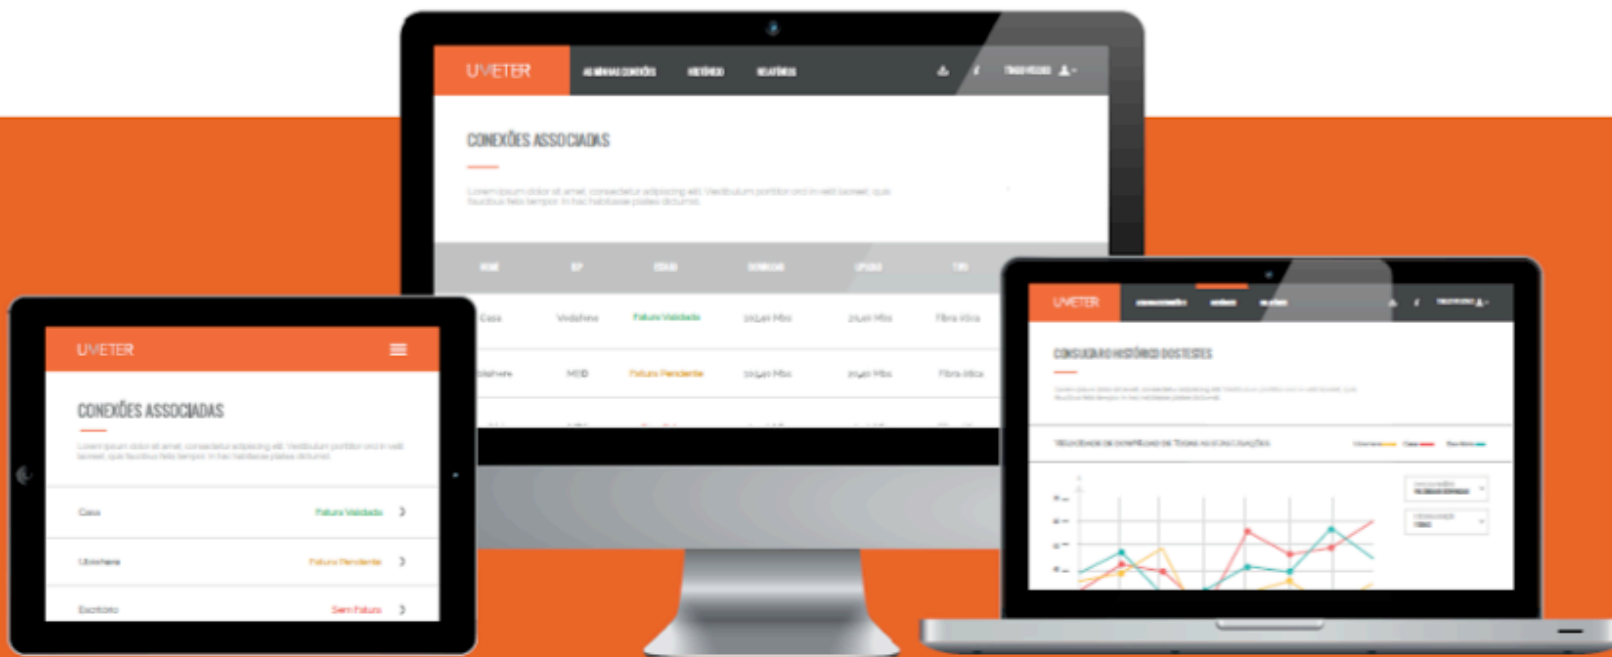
UVETER AS MINHAS CONEXÕES HISTÓRICO RELATÓRIOS

CONEXÕES ASSOCIADAS

Lorem ipsum dolor sit amet, consectetur adipiscing elit. Vestibulum porttitor orci in velit laoreet, quis faucibus felis tempor. In hac habitasse platea dictumst.

| NOME | ISP | ESTADO | DOWNLOAD | UPLOAD | TIPO |
|---|---|---|---|---|---|
| Casa | Vodafone | Fatura Validada | 100,41 Mbs | 20,41 Mbs | Fibra ótica |
| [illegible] | MEO | Fatura Pendente | 100,41 Mbs | 20,41 Mbs | Fibra ótica |

UVETER

CONEXÕES ASSOCIADAS

Lorem ipsum dolor sit amet, consectetur adipiscing elit. Vestibulum porttitor orci in velit laoreet, quis faucibus felis tempor. In hac habitasse platea dictumst.

Casa Fatura Validada

Ubeshere Fatura Pendente

Escritório Sem Fatura

UVETER

CONSULTAR O HISTÓRICO DOS TESTES

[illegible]

VELOCIDADE DE DOWNLOAD DE TODAS AS LIGAÇÕES

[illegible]